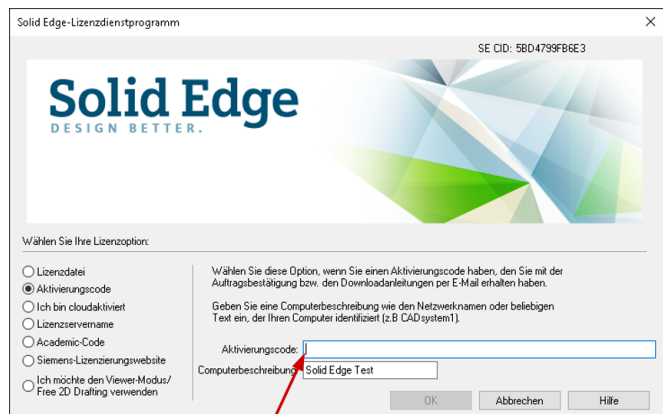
Solid Edge-Lizenzdienstprogramm

SE CID: 5BD4799FB6E3

Solid Edge
DESIGN BETTER.

Wählen Sie Ihre Lizenzoption:

Lizenzdatei
Aktivierungscode
Ich bin cloudaktiviert
Lizenzservername
Academic-Code
Siemens-Lizenzierungswebsite
Ich möchte den Viewer-Modus/ Free 2D Drafting verwenden

Wählen Sie diese Option, wenn Sie einen Aktivierungscode haben, den Sie mit der Auftragsbestätigung bzw. den Downloadanleitungen per E-Mail erhalten haben.

Geben Sie eine Computerbeschreibung wie den Netzwerknamen oder beliebigen Text ein, der Ihren Computer identifiziert (z.B CADsystem1).

Aktivierungscode:
Computerbeschreibung: Solid Edge Test

OK
Abbrechen
Hilfe